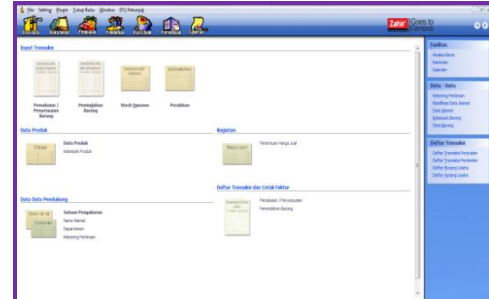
File Setting Plugin Tutup Buku Window [F1] Petunjuk

Zahir Goes to Campus

Input Transaksi

Pemakaian / Penyesuaian Barang

Pembelian Barang

Stock Opname

Produksi

Data Produk

Data Produk

Kelompok Produk

Kegiatan

Penetapan Harga Jual

Daftar Transaksi dan Cetak Faktur

Pemakaian / Penyesuaian

Pemindahan Barang

Data-Data Pendukung

Satuan Pengukuran

Nama Alamat

Departemen

Rekening Perkiraan

Fasilitas

Analisa Rasio

Kalender

Kalender

Data - Data

Rekening Perkiraan

Klasifikasi Data Alamat

Data Alamat

Kelompok Barang

Data Barang

Daftar Transaksi

Daftar Transaksi Penjualan

Daftar Transaksi Pembelian

Daftar Piutang Usaha

Daftar Hutang Usaha